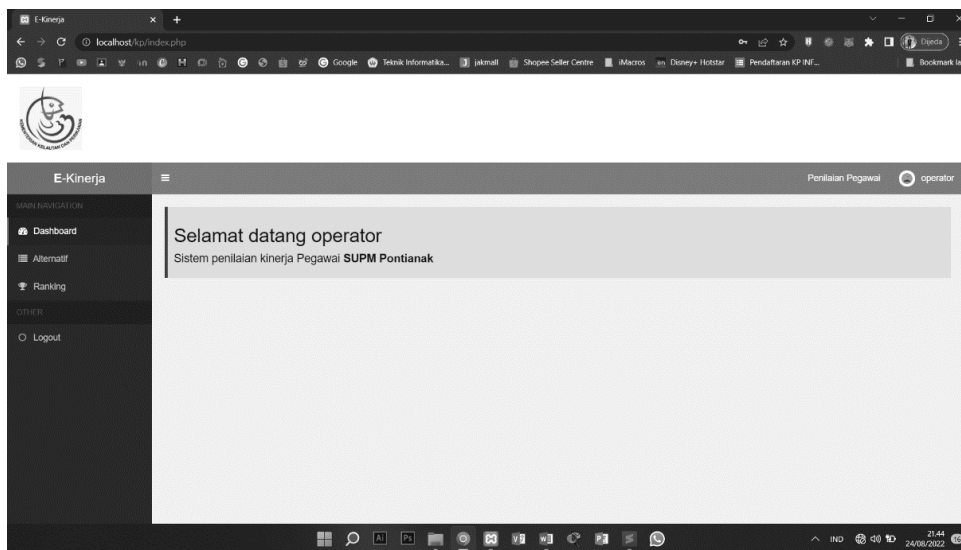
E-Kinerja

localhost/kp/index.php

Dijeda

Google Teknik Informatika... jakmall Shopee Seller Centre iMacros Disney+ Hotstar Pendaftaran KP INF... Bookmark la

KEMENTERIAN KELAUTAN DAN PERIKANAN

E-Kinerja

Penilaian Pegawai operator

MAIN NAVIGATION

Dashboard

Alternatif

Ranking

OTHER

Logout

Selamat datang operator

Sistem penilaian kinerja Pegawai **SUPM Pontianak**

IND 21.44 24/08/2022